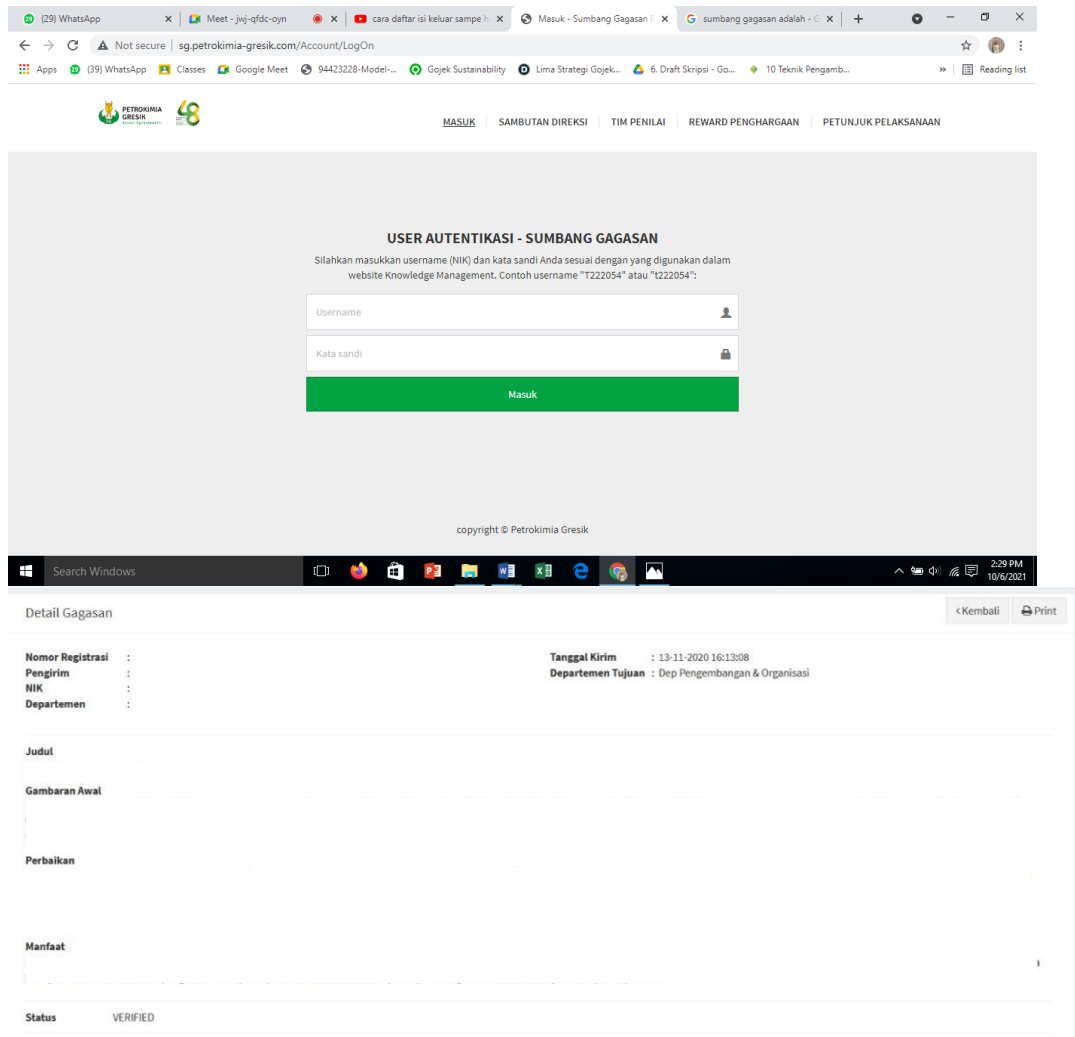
(29) WhatsApp ✕ Meet - jwj-qfdc-oyn ✕ cara daftar isi keluar sampe h ✕ Masuk - Sumbang Gagasan P ✕ sumbang gagasan adalah - G ✕ +

Not secure | sg.petrokimia-gresik.com/Account/LogOn

Apps (39) WhatsApp Classes Google Meet 94423228-Model-... Gojek Sustainability Lima Strategi Gojek... 6. Draft Skripsi - Go... 10 Teknik Pengamb... » Reading list

PETROKIMIA GRESIK 48

MASUK SAMBUTAN DIREKSI TIM PENILAI REWARD PENGHARGAAN PETUNJUK PELAKSANAAN

USER AUTENTIKASI - SUMBANG GAGASAN

Silahkan masukkan username (NIK) dan kata sandi Anda sesuai dengan yang digunakan dalam website Knowledge Management. Contoh username "T222054" atau "t222054":

Username

Kata sandi

Masuk

copyright © Petrokimia Gresik

Search Windows

2:29 PM 10/6/2021

Detail Gagasan

‹Kembali Print

Nomor Registrasi :
Pengirim :
NIK :
Departemen :

Tanggal Kirim : 13-11-2020 16:13:08
Departemen Tujuan : Dep Pengembangan & Organisasi

Judul

Gambaran Awal

Perbaikan

Manfaat

Status VERIFIED